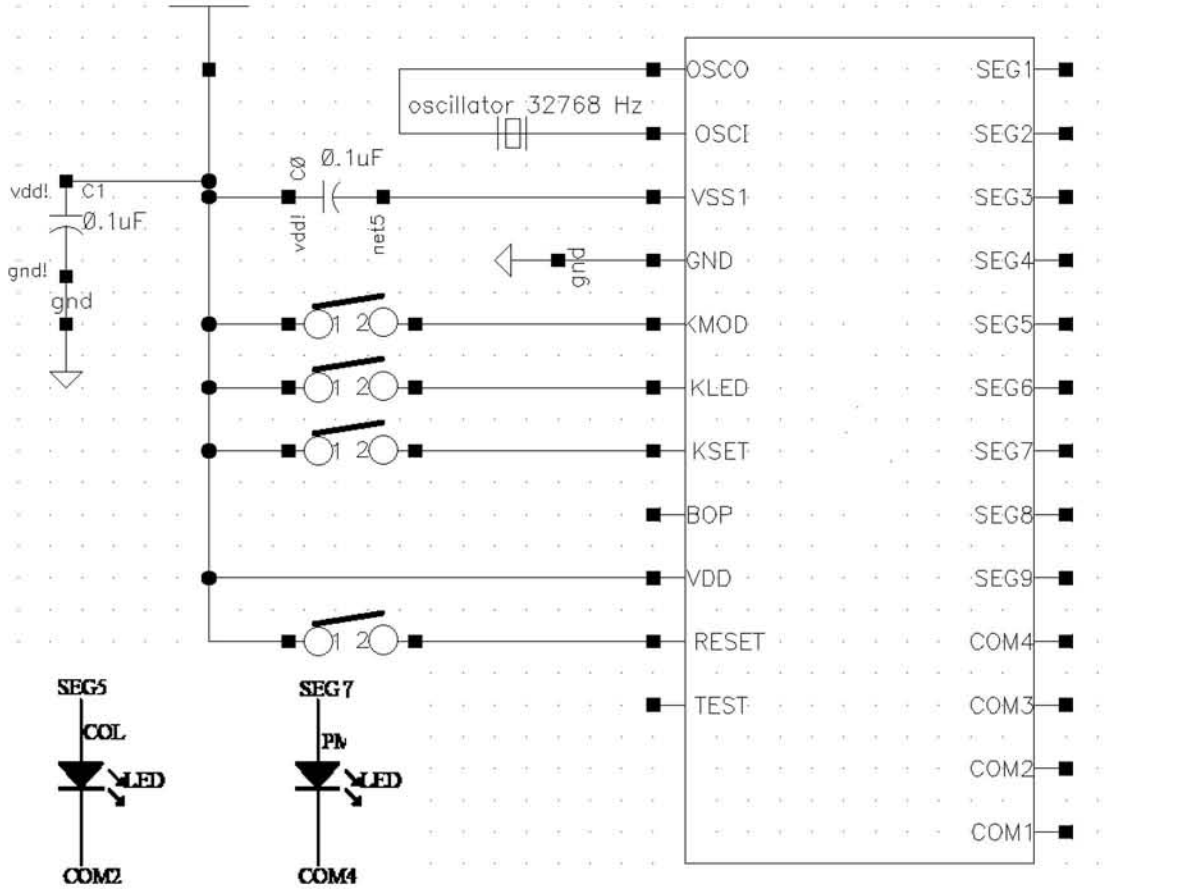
oscillator 32768 Hz

OSCO
OSCI
VSS1
GND
KMOD
KLED
KSET
BOP
VDD
RESET
TEST

SEG1
SEG2
SEG3
SEG4
SEG5
SEG6
SEG7
SEG8
SEG9
COM4
COM3
COM2
COM1

vdd! C1
Ø.1uF
gnd!
gnd

C0 Ø.1uF
vdd!
net5
gnd

1 2
1 2
1 2
1 2

SEG5
COL
LED
COM2

SEG7
PM
LED
COM4